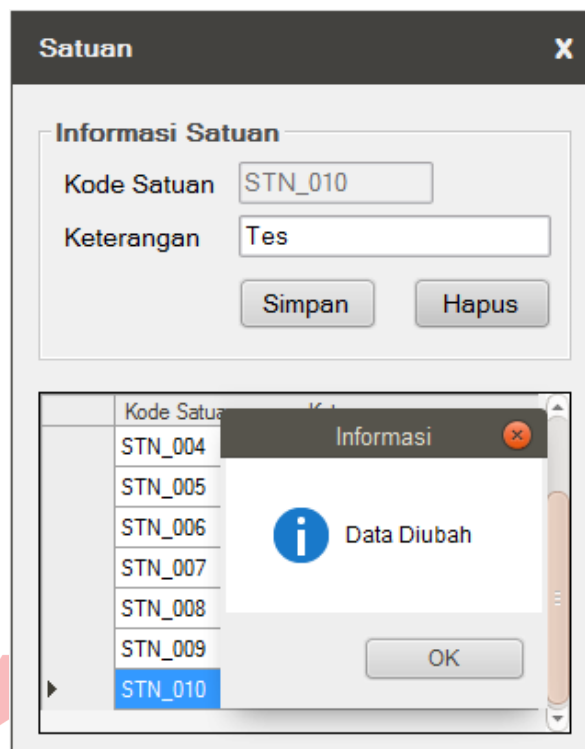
Satuan
X

Informasi Satuan
Kode Satuan STN_010
Keterangan Tes
Simpan Hapus

| | Kode Satua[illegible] | K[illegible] |
|---|---|---|
| | STN_004 | |
| | STN_005 | |
| | STN_006 | |
| | STN_007 | |
| | STN_008 | |
| | STN_009 | |
| ▶ | STN_010 | |

Informasi
Data Diubah
OK